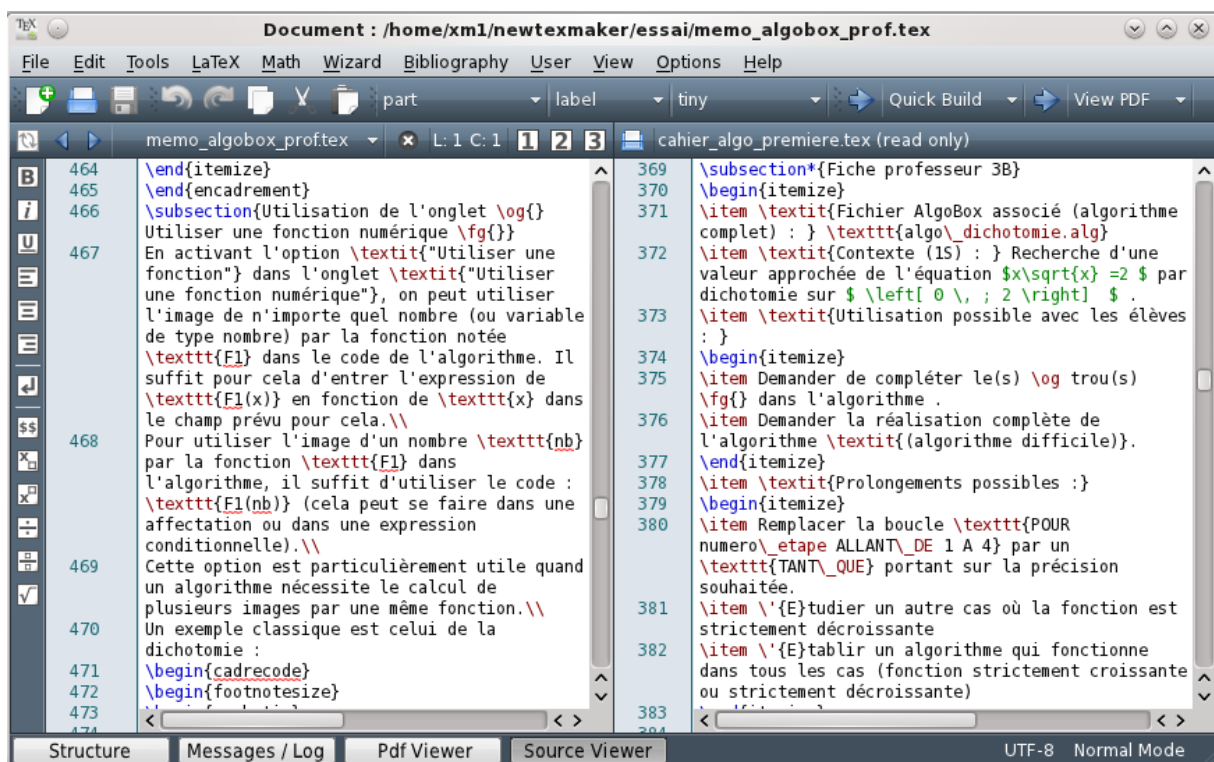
Document : /home/xm1/newtexmaker/essai/memo_algobox_prof.tex

File Edit Tools LaTeX Math Wizard Bibliography User View Options Help

part | label | tiny | Quick Build | View PDF

memo_algobox_prof.tex L: 1 C: 1 1 2 3 cahier_algo_premiere.tex (read only)

464 \end{itemize}
465 \end{encadrement}
466 \subsection{Utilisation de l'onglet \og{} Utiliser une fonction numérique \fg{}}
467 En activant l'option \textit{"Utiliser une fonction"} dans l'onglet \textit{"Utiliser une fonction numérique"}, on peut utiliser l'image de n'importe quel nombre (ou variable de type nombre) par la fonction notée \texttt{F1} dans le code de l'algorithme. Il suffit pour cela d'entrer l'expression de \texttt{F1(x)} en fonction de \texttt{x} dans le champ prévu pour cela.\\
468 Pour utiliser l'image d'un nombre \texttt{nb} par la fonction \texttt{F1} dans l'algorithme, il suffit d'utiliser le code : \texttt{F1(nb)} (cela peut se faire dans une affectation ou dans une expression conditionnelle).\\
469 Cette option est particulièrement utile quand un algorithme nécessite le calcul de plusieurs images par une même fonction.\\
470 Un exemple classique est celui de la dichotomie :
471 \begin{cadrecode}
472 \begin{footnotesize}
473 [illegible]

369 \subsection*{Fiche professeur 3B}
370 \begin{itemize}
371 \item \textit{Fichier AlgoBox associé (algorithme complet) : } \texttt{algo\_dichotomie.alg}
372 \item \textit{Contexte (1S) : } Recherche d'une valeur approchée de l'équation $x\sqrt{x} =2 $ par dichotomie sur $ \left[ 0 \, ; 2 \right] $ .
373 \item \textit{Utilisation possible avec les élèves : }
374 \begin{itemize}
375 \item Demander de compléter le(s) \og trou(s) \fg{} dans l'algorithme .
376 \item Demander la réalisation complète de l'algorithme \textit{(algorithme difficile)}.
377 \end{itemize}
378 \item \textit{Prolongements possibles :}
379 \begin{itemize}
380 \item Remplacer la boucle \texttt{POUR numero\_etape ALLANT\_DE 1 A 4} par un \texttt{TANT\_QUE} portant sur la précision souhaitée.
381 \item \'{E}tudier un autre cas où la fonction est strictement décroissante
382 \item \'{E}tablir un algorithme qui fonctionne dans tous les cas (fonction strictement croissante ou strictement décroissante)
383 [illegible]

Structure | Messages / Log | Pdf Viewer | Source Viewer | UTF-8 Normal Mode